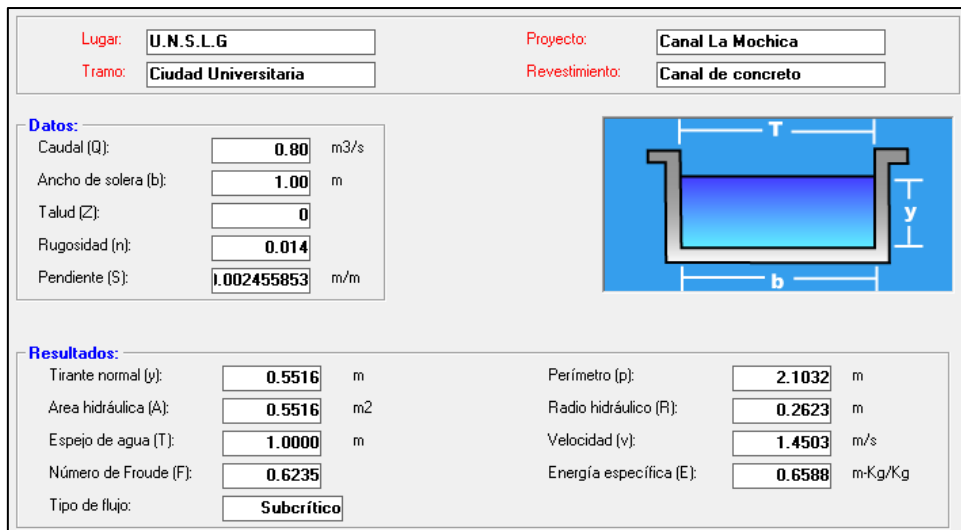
Lugar: U.N.S.L.G
Tramo: Ciudad Universitaria
Proyecto: Canal La Mochica
Revestimiento: Canal de concreto

Datos:
Caudal (Q): 0.80 m3/s
Ancho de solera (b): 1.00 m
Talud (Z): 0
Rugosidad (n): 0.014
Pendiente (S): ).002455853 m/m

T
y
b

Resultados:
Tirante normal (y): 0.5516 m
Area hidráulica (A): 0.5516 m2
Espejo de agua (T): 1.0000 m
Número de Froude (F): 0.6235
Tipo de flujo: Subcrítico
Perímetro (p): 2.1032 m
Radio hidráulico (R): 0.2623 m
Velocidad (v): 1.4503 m/s
Energía específica (E): 0.6588 m-Kg/Kg